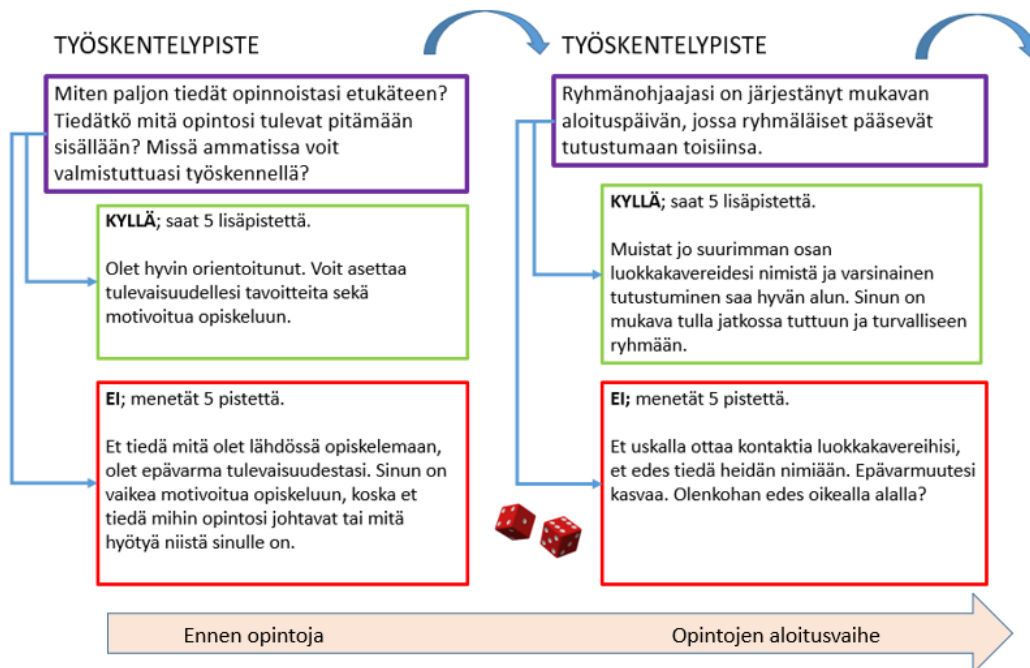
TYÖSKENTELYPISTE

Miten paljon tiedät opinnoistasi etukäteen? Tiedätkö mitä opintosi tulevat pitämään sisällään? Missä ammatissa voit valmistuttuasi työskennellä?

KYLLÄ; saat 5 lisäpistettä.

Olet hyvin orientoitunut. Voit asettaa tulevaisuudellesi tavoitteita sekä motivoitua opiskeluun.

EI; menetät 5 pistettä.

Et tiedä mitä olet lähdössä opiskelemaan, olet epävarma tulevaisuudestasi. Sinun on vaikea motivoitua opiskeluun, koska et tiedä mihin opintosi johtavat tai mitä hyötyä niistä sinulle on.

TYÖSKENTELYPISTE

Ryhmänohjaajasi on järjestänyt mukavan aloituspäivän, jossa ryhmäläiset pääsevät tutustumaan toisiinsa.

KYLLÄ; saat 5 lisäpistettä.

Muistat jo suurimman osan luokkakavereidesi nimistä ja varsinainen tutustuminen saa hyvän alun. Sinun on mukava tulla jatkossa tuttuun ja turvalliseen ryhmään.

EI; menetät 5 pistettä.

Et uskalla ottaa kontaktia luokkakavereihisi, et edes tiedä heidän nimiään. Epävarmuutesi kasvaa. Olenkohan edes oikealla alalla?

Ennen opintoja

Opintojen aloitusvaihe